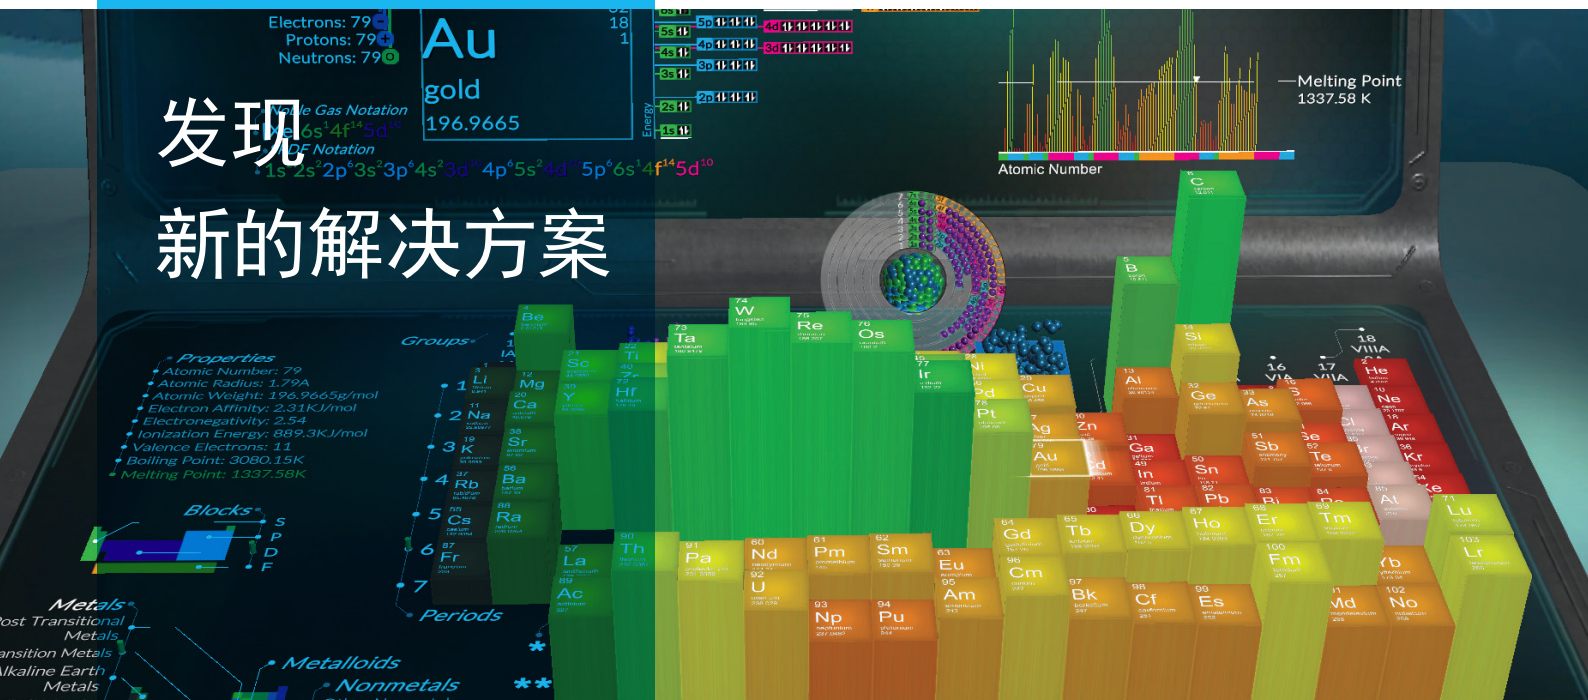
发现

新的解决方案

Electrons: 79
Protons: 79
Neutrons: 79

Au
gold
196.9665

Noble Gas Notation
[Xe] $6s^1 4f^{14} 5d^{10}$
SPDF Notation
$1s^2 2s^2 2p^6 3s^2 3p^6 4s^2 3d^{10} 4p^6 5s^2 4d^{10} 5p^6 6s^1 4f^{14} 5d^{10}$

Energy

Melting Point
1337.58 K

Atomic Number

Properties
Atomic Number: 79
Atomic Radius: 1.79A
Atomic Weight: 196.9665g/mol
Electron Affinity: 2.31KJ/mol
Electronegativity: 2.54
Ionization Energy: 889.3KJ/mol
Valence Electrons: 11
Boiling Point: 3080.15K
Melting Point: 1337.58K

Groups
Blocks
S
P
D
F

Periods
1
2
3
4
5
6
7

Metals
Post Transitional Metals
Transition Metals
Alkaline Earth Metals
Metalloids
Nonmetals

Be Li Mg Na Ca K Sr Rb Ba Cs Ra Fr Sc Y La Ac Ti Zr Hf Th Ta W Re Os Ir Pt Au Ag Cu Zn Cd Ni Pd B C Al Si Ga Ge In Sn Tl Pb As Sb Bi Se Te Po Cl Br I At He Ne Ar Kr Xe Pa Nd U Pm Np Sm Pu Eu Am Gd Cm Tb Bk Dy Cf Ho Es Er Fm Tm Md Yb No Lu Lr

16 VIA
17 VIIA
18 VIIIA